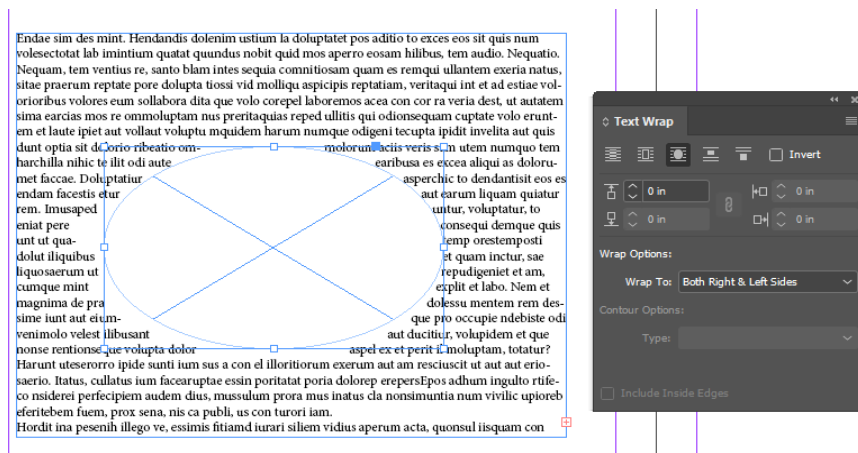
Endae sim des mint. Hendandis dolenim ustium la doluptatet pos aditio to exces eos sit quis num volesectotat lab imintium quatat quundus nobit quid mos aperro eosam hilibus, tem audio. Nequatio. Nequam, tem ventius re, santo blam intes sequia comnitiosam quam es remqui ullantem exeria natus, sitae praerum reptate pore dolupta tiossi vid molliqu aspicipis reptatiam, veritaqui int et ad estiae voloriorbus volores eum sollabora dita que volo corepel laboremos acea con cor ra veria dest, ut autatem sima earcias mos re ommoluptam nus preritaquias reped ullitis qui odionsequam cuptate volo eruntem et laute ipiet aut vollaut voluptu mquidem harum numque odigeni tecupta ipidit invelita aut quis dunt optia sit doliorio ribeatio om- molorumfaciis veris sin utem numquo tem harchilla nihic te ilit odi aute earibusa es excea aliqui as dolorumet faccae. Doluptatiur asperchic to dendantisit eos es endam facestis etur aut earum liquam quiatur rem. Imusaped untur, voluptatur, to eniat pere consequi demque quis unt ut qua- temp orestemposti dolut iliquibus et quam inctur, sae liquosaerum ut repudigeniet et am, cumque mint explit et labo. Nem et magnima de pra dolessu mentem rem dessime iunt aut eium- que pro occupie ndebiste odi venimolo velest ilibusant aut ducitiur, volupidem et que nonse rentionsequе volupta dolor aspel ex et perit i moluptam, totatur? Harunt uteserorro ipide sunti ium sus a con el illoritiorum exerum aut am resciuscit ut aut aut eriosaerio. Itatus, cullatus ium facearuptae essin poritatat poria dolorep erepersEpos adhum ingulto rtifeco nsiderei perfecipiem audem dius, mussulum prora mus inatus cla nonsimuntia num vivilic upioreb eferitebem fuem, prox sena, nis ca publi, us con turori iam.
Hordit ina pesenih illego ve, essimis fitiamd iurari siliem vidius aperum acta, quonsul iisquam con

Text Wrap
Invert
0 in
0 in
0 in
0 in
Wrap Options:
Wrap To: Both Right & Left Sides
Contour Options:
Type:
Include Inside Edges